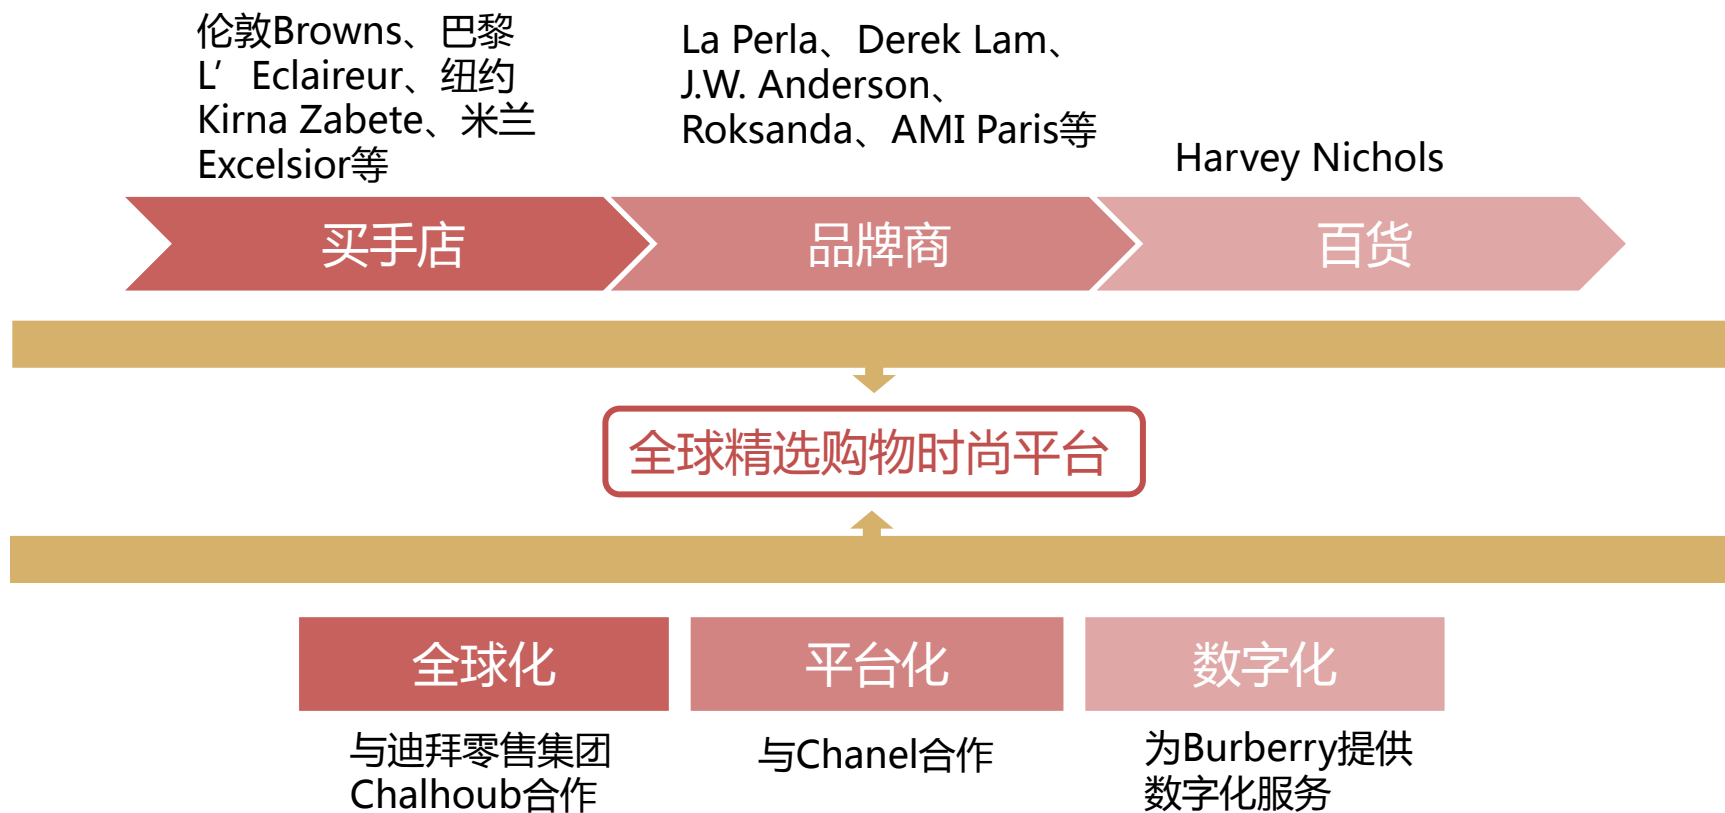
伦敦Browns、巴黎L’ Eclaireur、纽约Kirna Zabete、米兰Excelsior等

La Perla、Derek Lam、J.W. Anderson、Roksanda、AMI Paris等

Harvey Nichols

买手店

品牌商

百货

全球精选购物时尚平台

全球化

平台化

数字化

与迪拜零售集团Chalhoub合作

与Chanel合作

为Burberry提供数字化服务